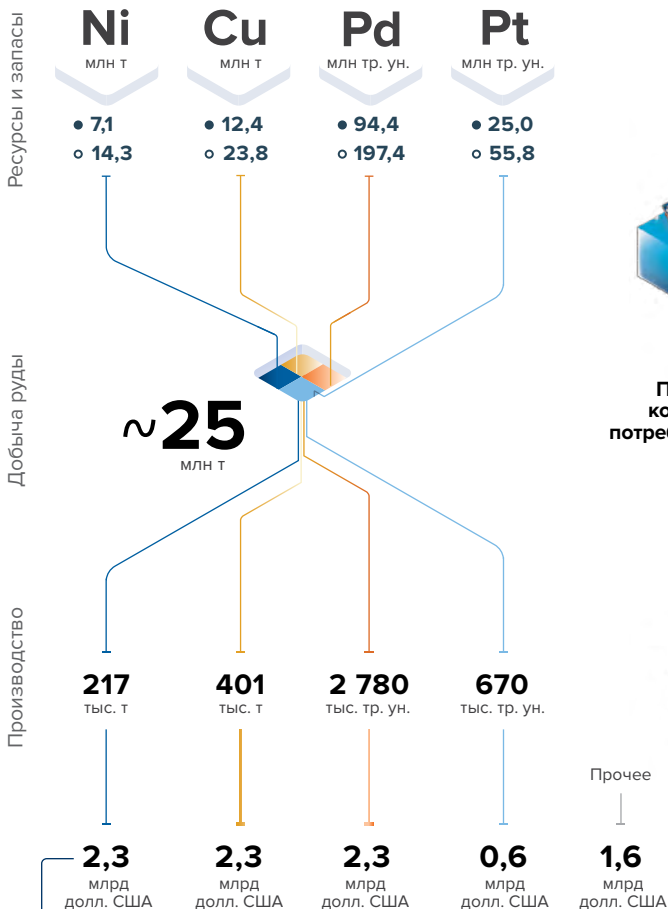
Ресурсы и запасы

Ni
млн т

Cu
млн т

Pd
млн тр. ун.

Pt
млн тр. ун.

• 7,1
○ 14,3

• 12,4
○ 23,8

• 94,4
○ 197,4

• 25,0
○ 55,8

Добыча руды

~25
млн т

П
ко
потре

Производство

217
тыс. т

401
тыс. т

2 780
тыс. тр. ун.

670
тыс. тр. ун.

Прочее

2,3
млрд
долл. США

2,3
млрд
долл. США

2,3
млрд
долл. США

0,6
млрд
долл. США

1,6
млрд
долл. США